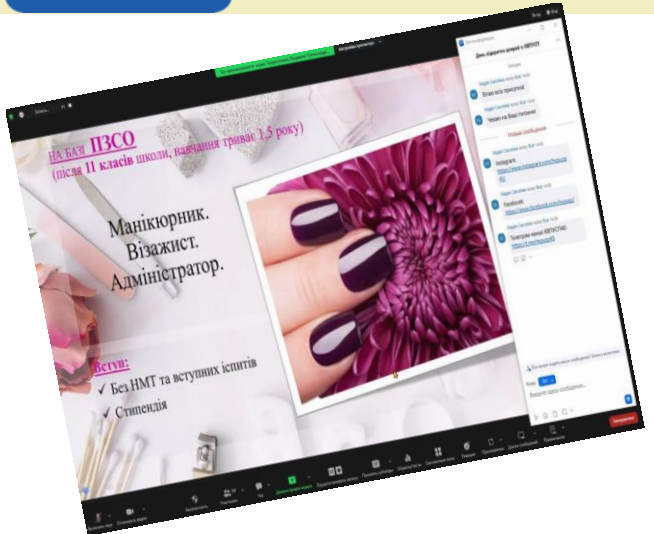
НА БАЗІ ПЗСО
(після 11 класів школи, навчання триває 1,5 року)

Манікюрник.
Візажист.
Адміністратор.

Вступ:
✓ Без НМТ та вступних іспитів
✓ Стипендія

День відкритих дверей в ВВПУ201

Вітаю всіх присутніх!

Чекаю на Ваші питання

Нові повідомлення

Instagram: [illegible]

Facebook: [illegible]

Телеграм канал ВВПУ290: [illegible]

Введіть тут повідомлення...